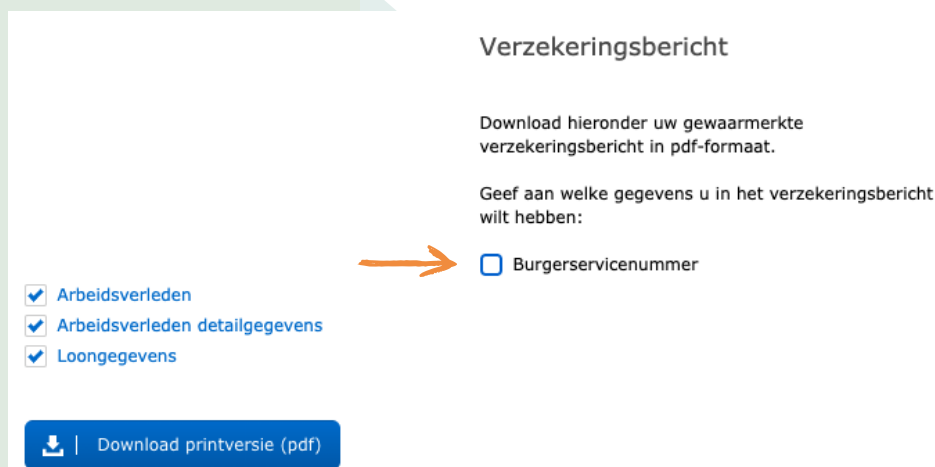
Verzekeringsbericht

Download hieronder uw gewaarmerkte verzekeringsbericht in pdf-formaat.

Geef aan welke gegevens u in het verzekeringsbericht wilt hebben:

Burgerservicenummer

Arbeidsverleden

Arbeidsverleden detailgegevens

Loongegevens

Download printversie (pdf)